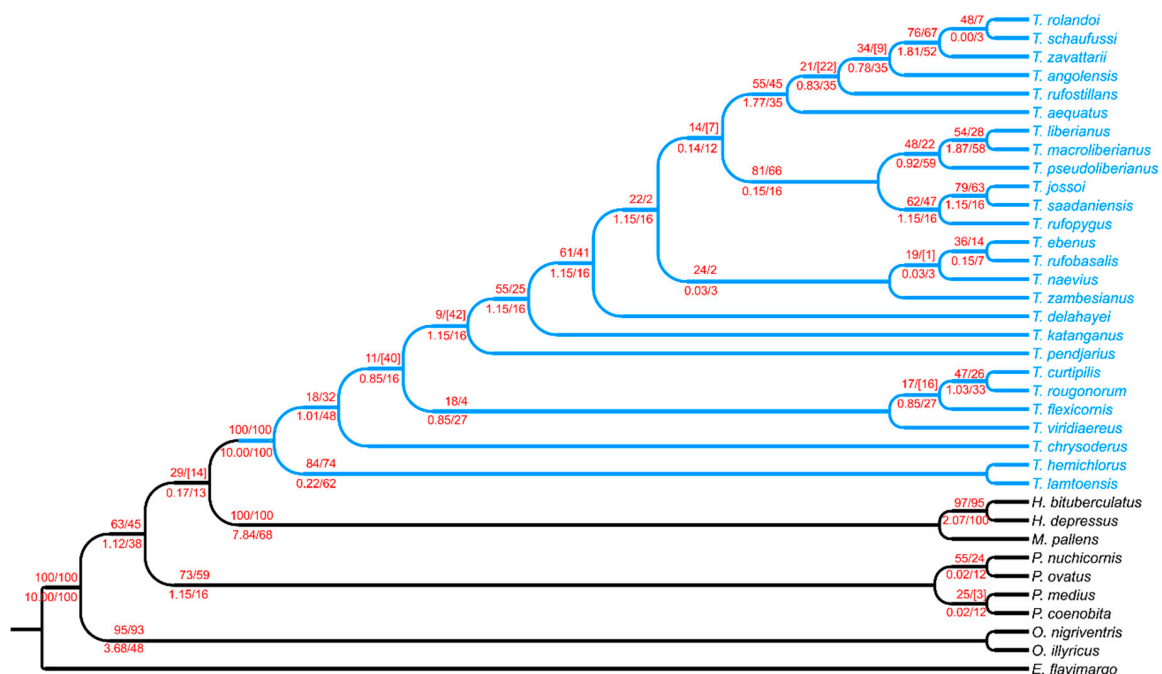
48/7
0.00/3
T. rolandoi
T. schaufussi
76/67
1.81/52
T. zavattarii
34/[9]
0.78/35
T. angolensis
21/[22]
0.83/35
T. rufostillans
55/45
1.77/35
T. aequatus
14/[7]
0.14/12
54/28
1.87/58
T. liberianus
T. macroliberianus
48/22
0.92/59
T. pseudoliberianus
81/66
0.15/16
79/63
1.15/16
T. jossoi
T. saadaniensis
62/47
1.15/16
T. rufopygus
22/2
1.15/16
36/14
0.15/7
T. ebenus
T. rufobasalis
61/41
1.15/16
19/[1]
0.03/3
T. naevius
24/2
0.03/3
T. zambesianus
55/25
1.15/16
T. delahayei
9/[42]
1.15/16
T. katanganus
11/[40]
0.85/16
T. pendjarius
47/26
1.03/33
T. curtipilis
T. rougonorum
17/[16]
0.85/27
T. flexicornis
18/32
1.01/48
18/4
0.85/27
T. viridiaereus
100/100
10.00/100
T. chrysoderus
84/74
0.22/62
T. hemichlorus
T. lamtoensis
29/[14]
0.17/13
97/95
2.07/100
H. bituberculatus
H. depressus
63/45
1.12/38
100/100
7.84/68
M. pallens
55/24
0.02/12
P. nuchicornis
P. ovatus
100/100
10.00/100
73/59
1.15/16
25/[3]
0.02/12
P. medius
P. coenobita
95/93
3.68/48
O. nigriventris
O. illyricus
E. flavimargo